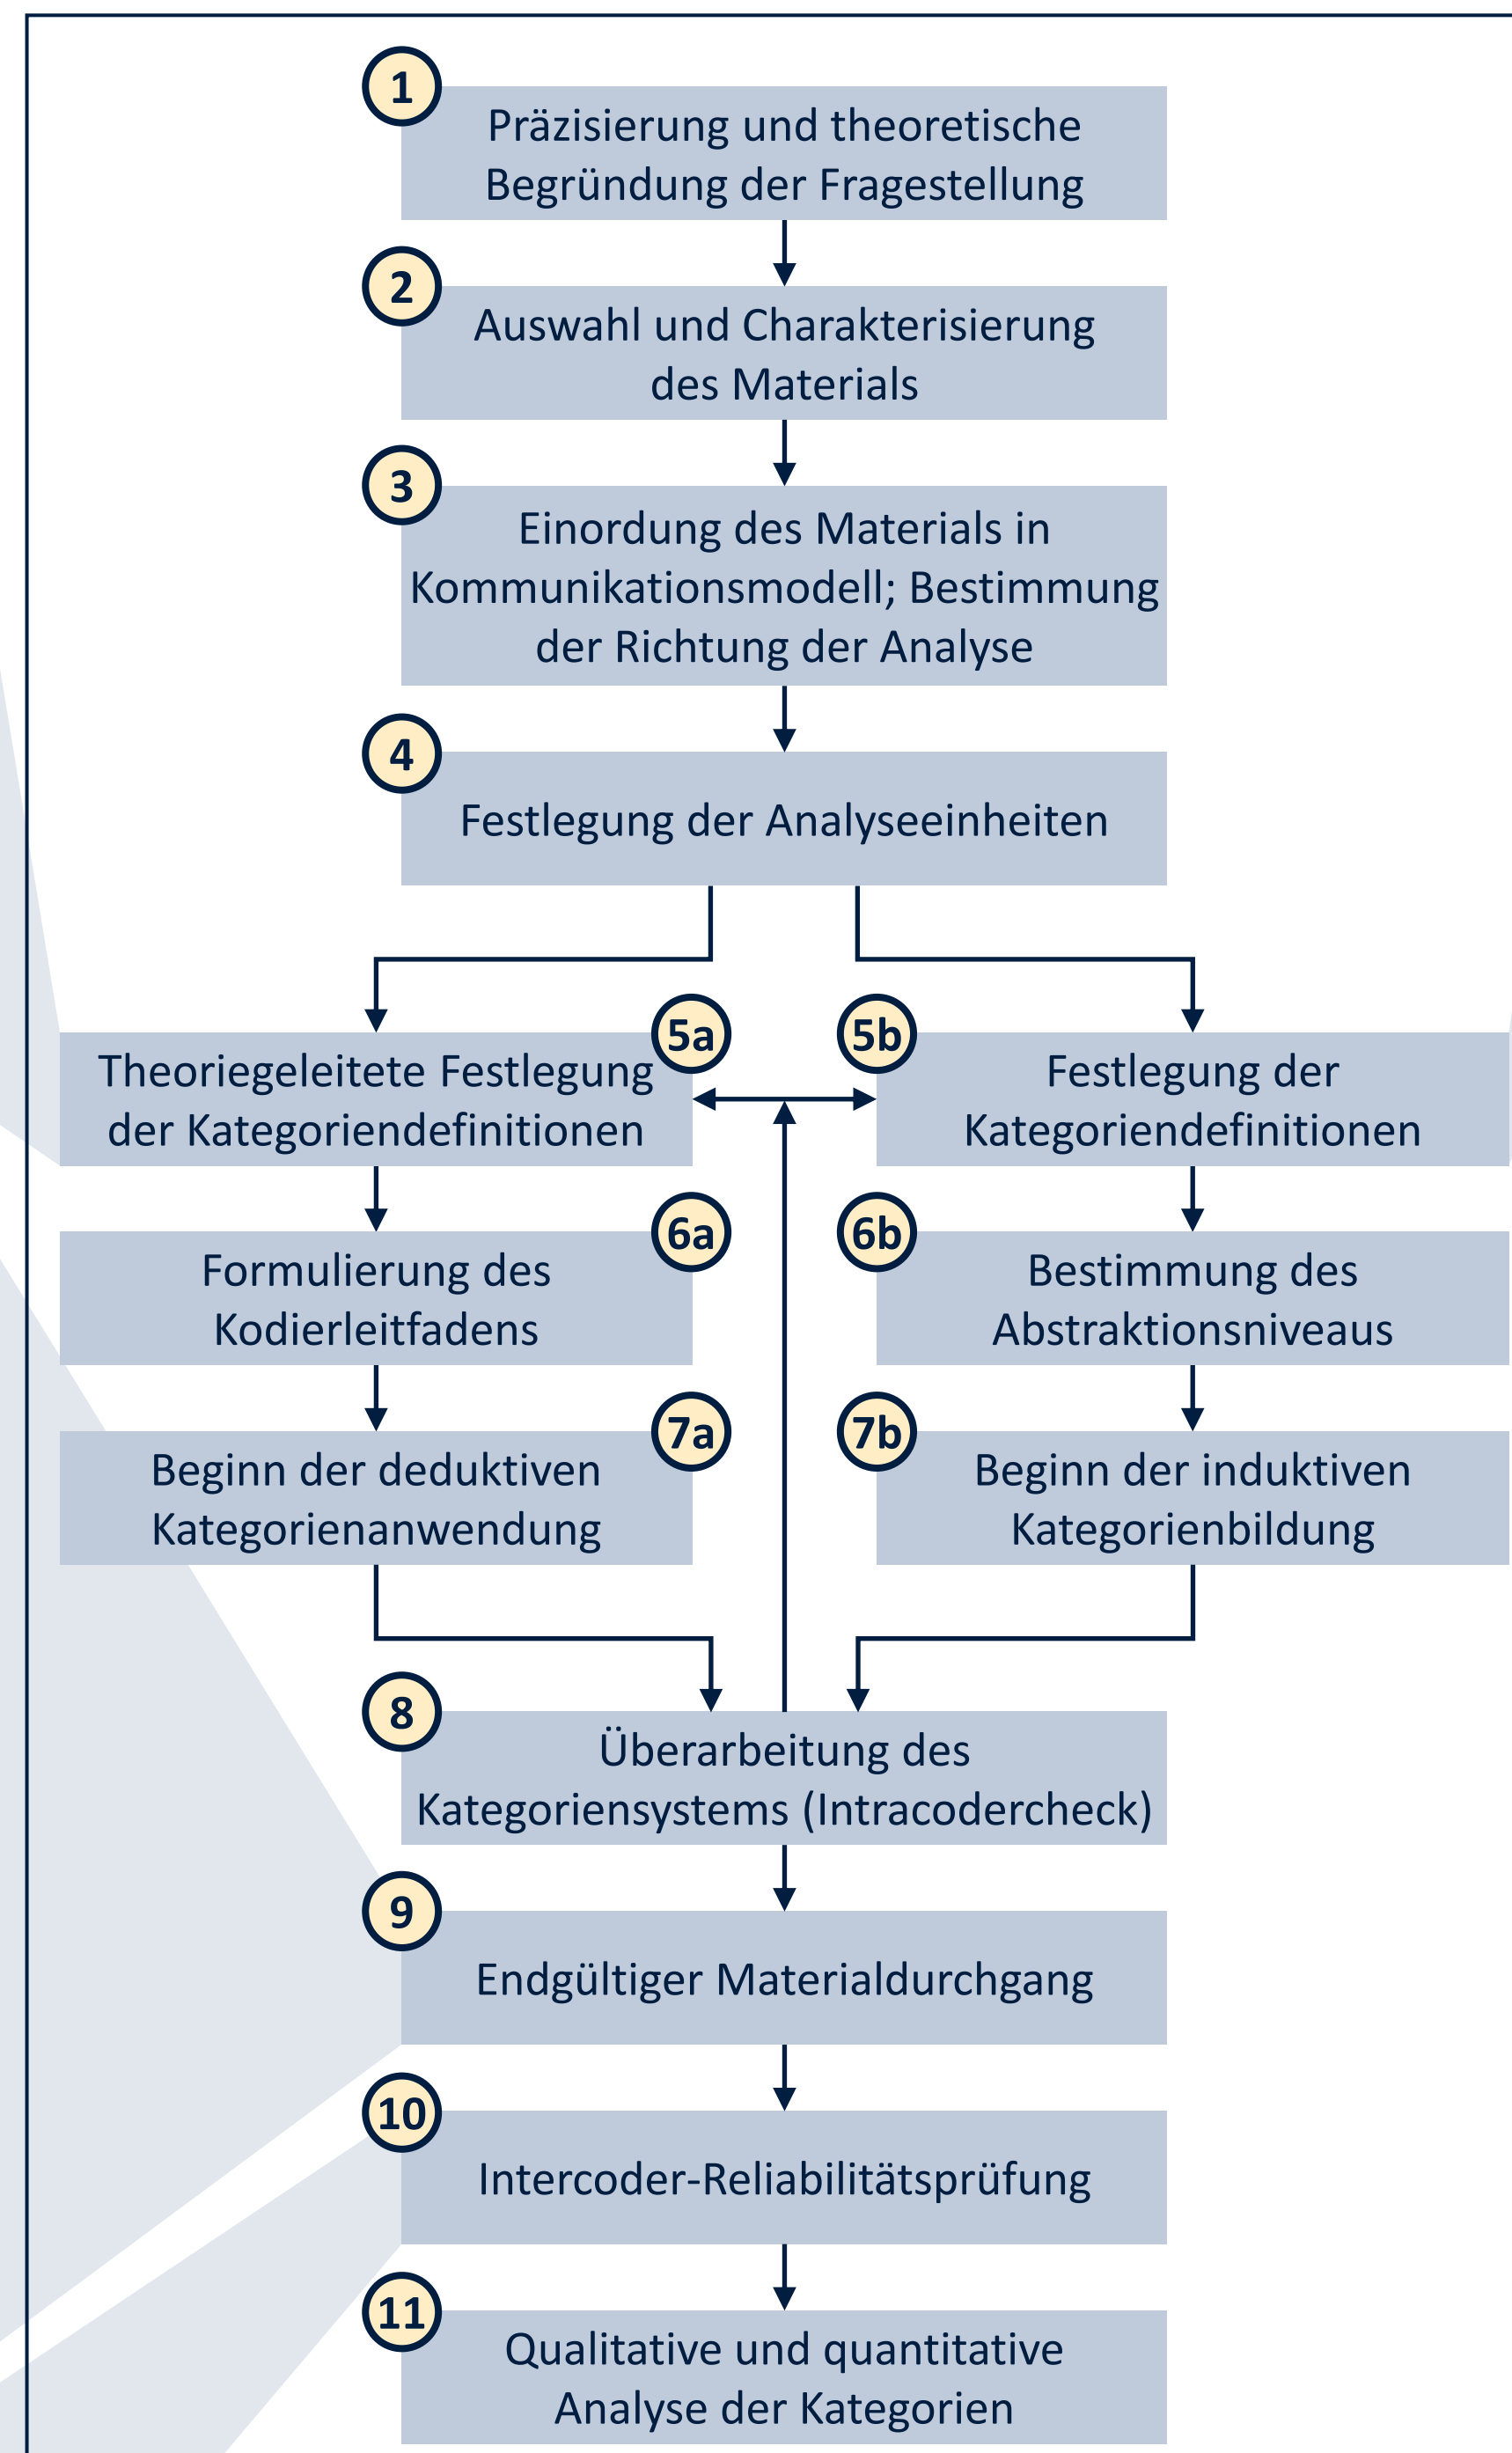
1
Präzisierung und theoretische Begründung der Fragestellung

2
Auswahl und Charakterisierung des Materials

3
Einordung des Materials in Kommunikationsmodell; Bestimmung der Richtung der Analyse

4
Festlegung der Analyseeinheiten

5a
Theoriegeleitete Festlegung der Kategoriendefinitionen

5b
Festlegung der Kategoriendefinitionen

6a
Formulierung des Kodierleitfadens

6b
Bestimmung des Abstraktionsniveaus

7a
Beginn der deduktiven Kategorienanwendung

7b
Beginn der induktiven Kategorienbildung

8
Überarbeitung des Kategoriensystems (Intracodercheck)

9
Endgültiger Materialdurchgang

10
Intercoder-Reliabilitätsprüfung

11
Qualitative und quantitative Analyse der Kategorien